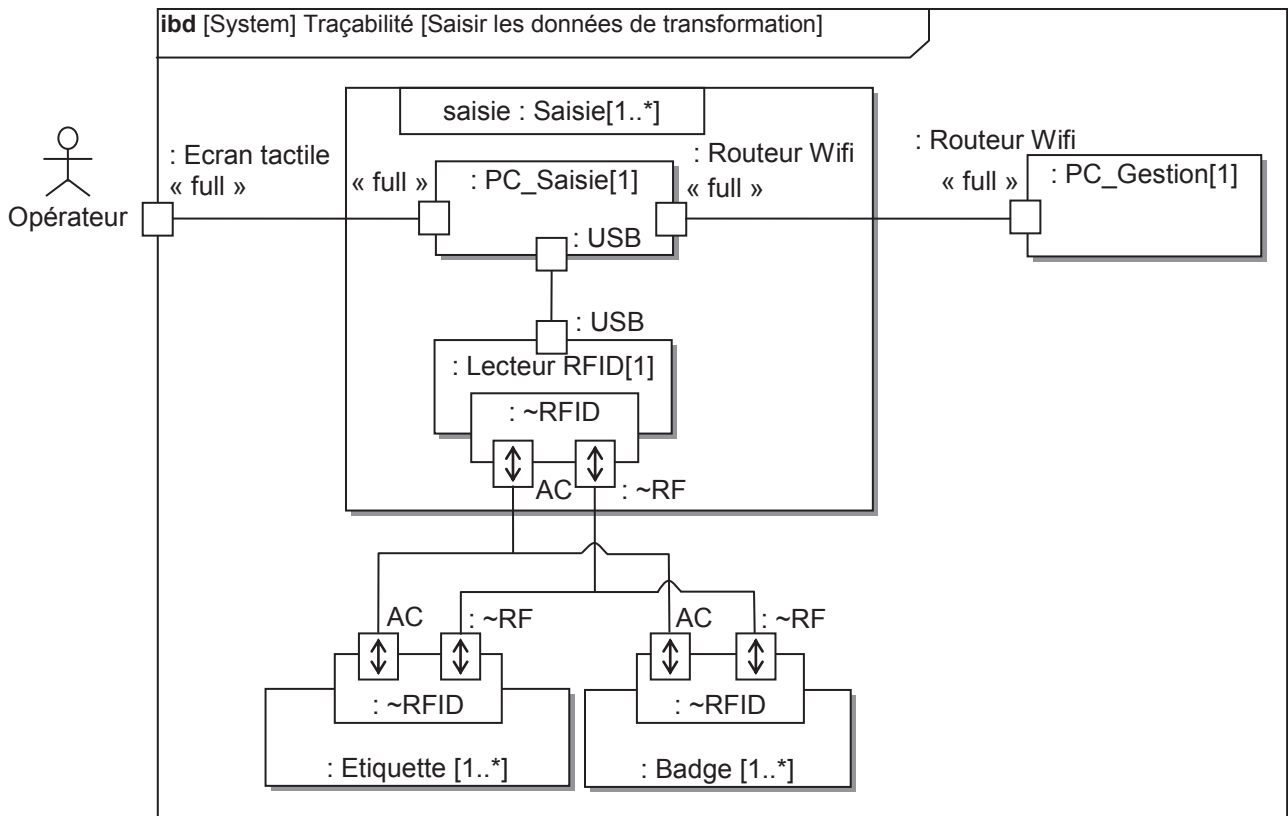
**ibd** [System] Traçabilité [Saisir les données de transformation]

Opérateur

: Ecran tactile
« full »

saisie : Saisie[1..*]

« full »
: PC_Saisie[1]

: Routeur Wifi
« full »

: USB

: USB

: Lecteur RFID[1]

: ~RFID

AC
: ~RF

: Routeur Wifi
« full »
: PC_Gestion[1]

AC
: ~RF

: ~RFID

: Etiquette [1..*]

AC
: ~RF

: ~RFID

: Badge [1..*]